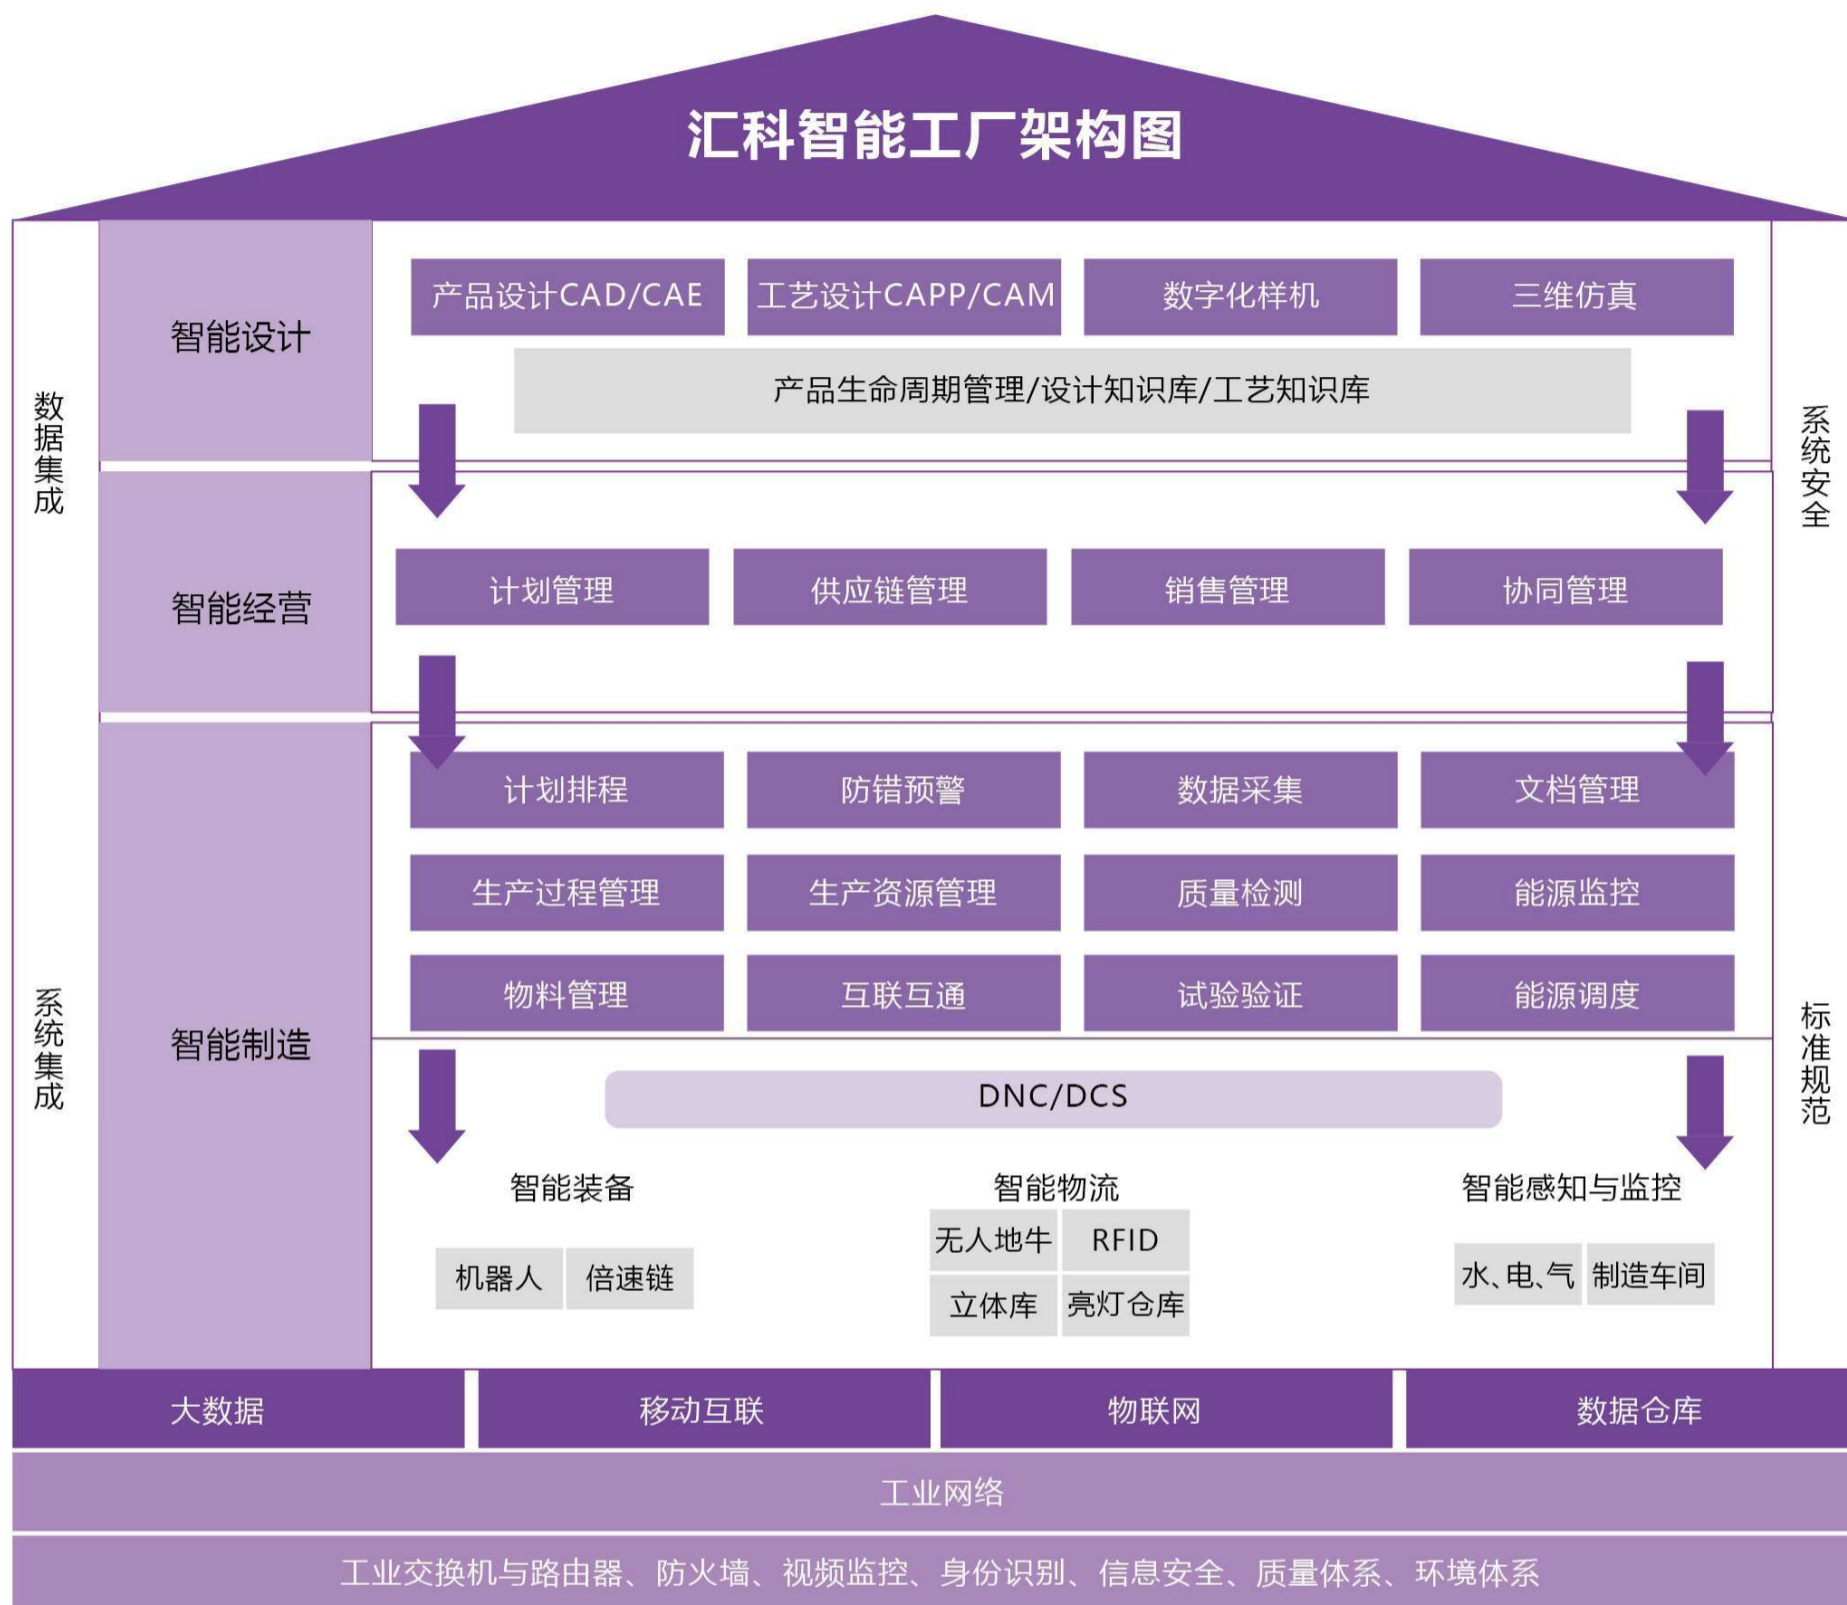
汇科智能工厂架构图

数据集成

智能设计

产品设计CAD/CAE
工艺设计CAPP/CAM
数字化样机
三维仿真

产品生命周期管理/设计知识库/工艺知识库

系统安全

智能经营

计划管理
供应链管理
销售管理
协同管理

系统集成

智能制造

计划排程
防错预警
数据采集
文档管理

生产过程管理
生产资源管理
质量检测
能源监控

物料管理
互联互通
试验验证
能源调度

标准规范

DNC/DCS

智能装备
机器人
倍速链

智能物流
无人地牛
RFID
立体库
亮灯仓库

智能感知与监控
水、电、气
制造车间

大数据
移动互联
物联网
数据仓库

工业网络

工业交换机与路由器、防火墙、视频监控、身份识别、信息安全、质量体系、环境体系